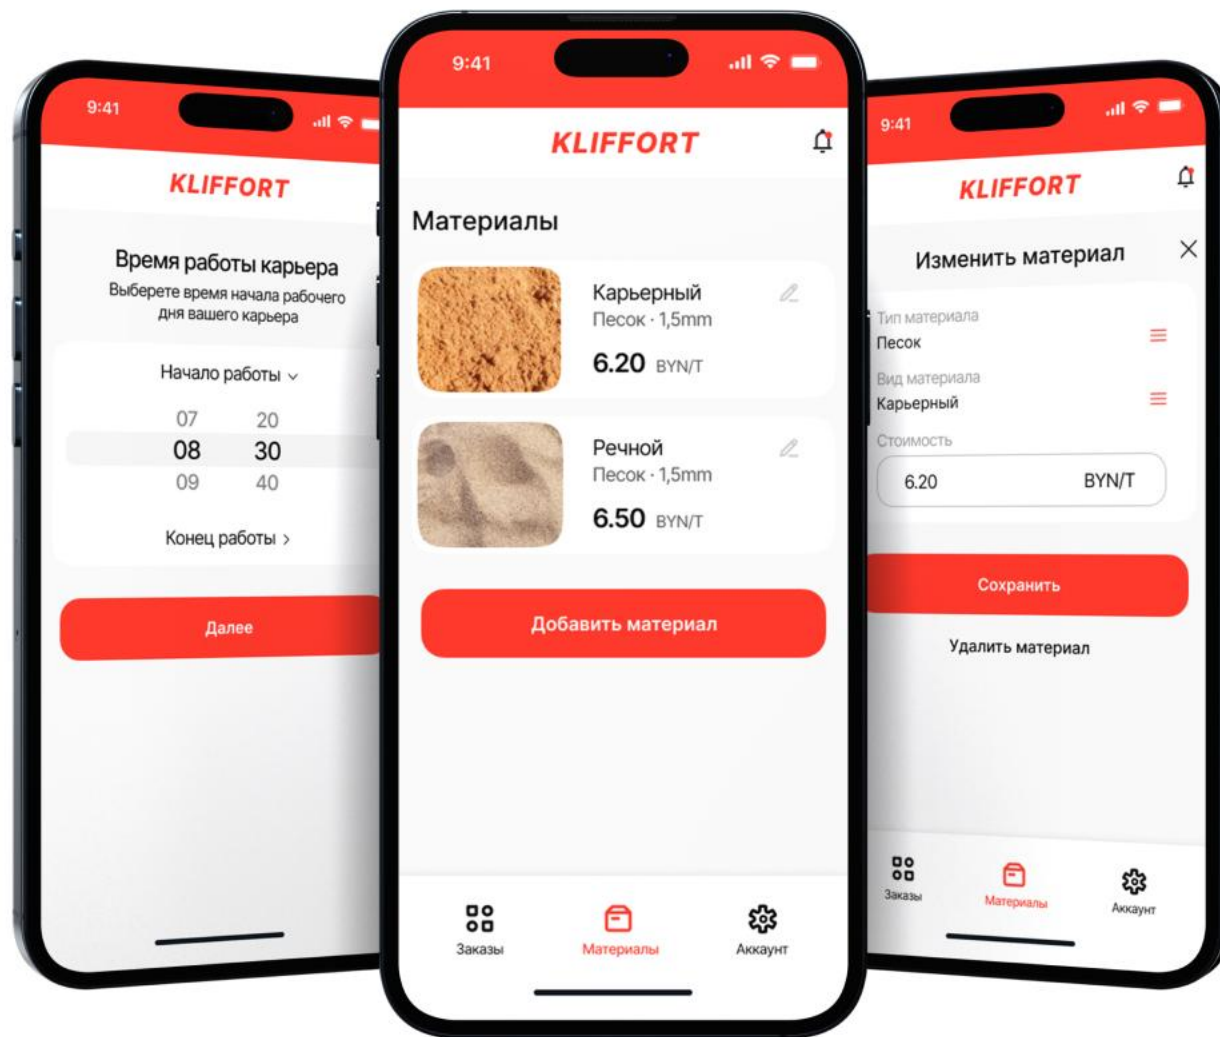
9:41

KLIFFORT

Время работы карьера

Выберете время начала рабочего дня вашего карьера

Начало работы

07 20
08 30
09 40

Конец работы

Далее

9:41

KLIFFORT

Материалы

Карьерный
Песок · 1,5mm
6.20 BYN/T

Речной
Песок · 1,5mm
6.50 BYN/T

Добавить материал

Заказы
Материалы
Аккаунт

9:41

KLIFFORT

Изменить материал

Тип материала
Песок

Вид материала
Карьерный

Стоимость
6.20 BYN/T

Сохранить

Удалить материал

Заказы
Материалы
Аккаунт